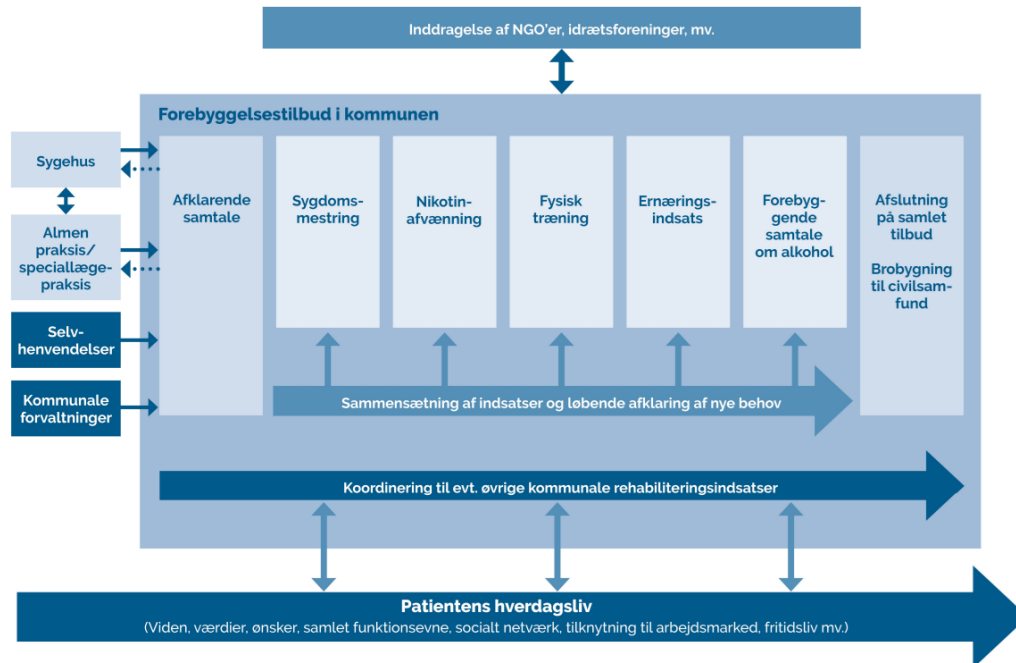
Inddragelse af NGO'er, idrætsforeninger, mv.

Forebyggelsestilbud i kommunen

Sygehus

Almen praksis/ speciallægepraksis

Selvhenvendelser

Kommunale forvaltninger

Afklarende samtale

Sygdomsmestring

Nikotinafvænning

Fysisk træning

Ernæringsindsats

Forebyggende samtale om alkohol

Afslutning på samlet tilbud

Brobygning til civilsamfund

Sammensætning af indsatser og løbende afklaring af nye behov

Koordinering til evt. øvrige kommunale rehabiliteringsindsatser

Patientens hverdagsliv
(Viden, værdier, ønsker, samlet funktionsevne, socialt netværk, tilknytning til arbejdsmarked, fritidsliv mv.)